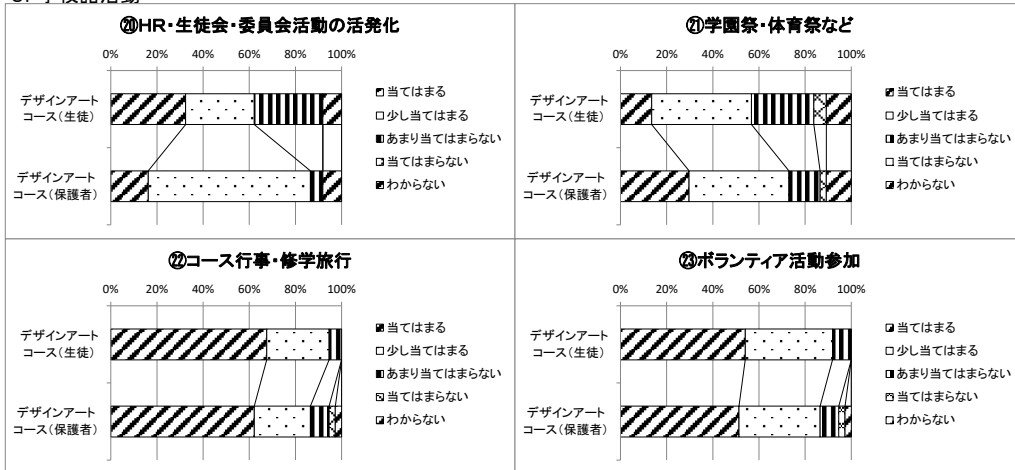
3. 学校諸活動

⑳HR・生徒会・委員会活動の活発化

| 0% | 20% | 40% | 60% | 80% | 100% |

デザインアートコース（生徒）
デザインアートコース（保護者）

当てはまる
少し当てはまる
あまり当てはまらない
当てはまらない
わからない

㉑学園祭・体育祭など

| 0% | 20% | 40% | 60% | 80% | 100% |

デザインアートコース（生徒）
デザインアートコース（保護者）

当てはまる
少し当てはまる
あまり当てはまらない
当てはまらない
わからない

㉒コース行事・修学旅行

| 0% | 20% | 40% | 60% | 80% | 100% |

デザインアートコース（生徒）
デザインアートコース（保護者）

当てはまる
少し当てはまる
あまり当てはまらない
当てはまらない
わからない

㉓ボランティア活動参加

| 0% | 20% | 40% | 60% | 80% | 100% |

デザインアートコース（生徒）
デザインアートコース（保護者）

当てはまる
少し当てはまる
あまり当てはまらない
当てはまらない
わからない